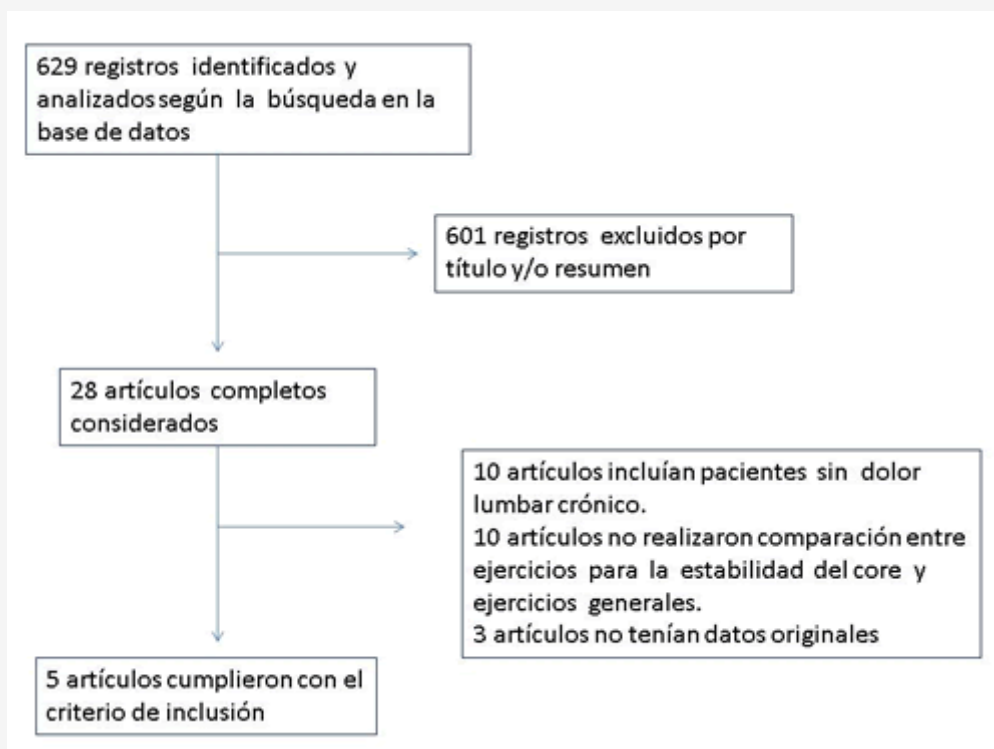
629 registros identificados y analizados según la búsqueda en la base de datos

601 registros excluidos por título y/o resumen

28 artículos completos considerados

10 artículos incluían pacientes sin dolor lumbar crónico.
10 artículos no realizaron comparación entre ejercicios para la estabilidad del core y ejercicios generales.
3 artículos no tenían datos originales

5 artículos cumplieron con el criterio de inclusión